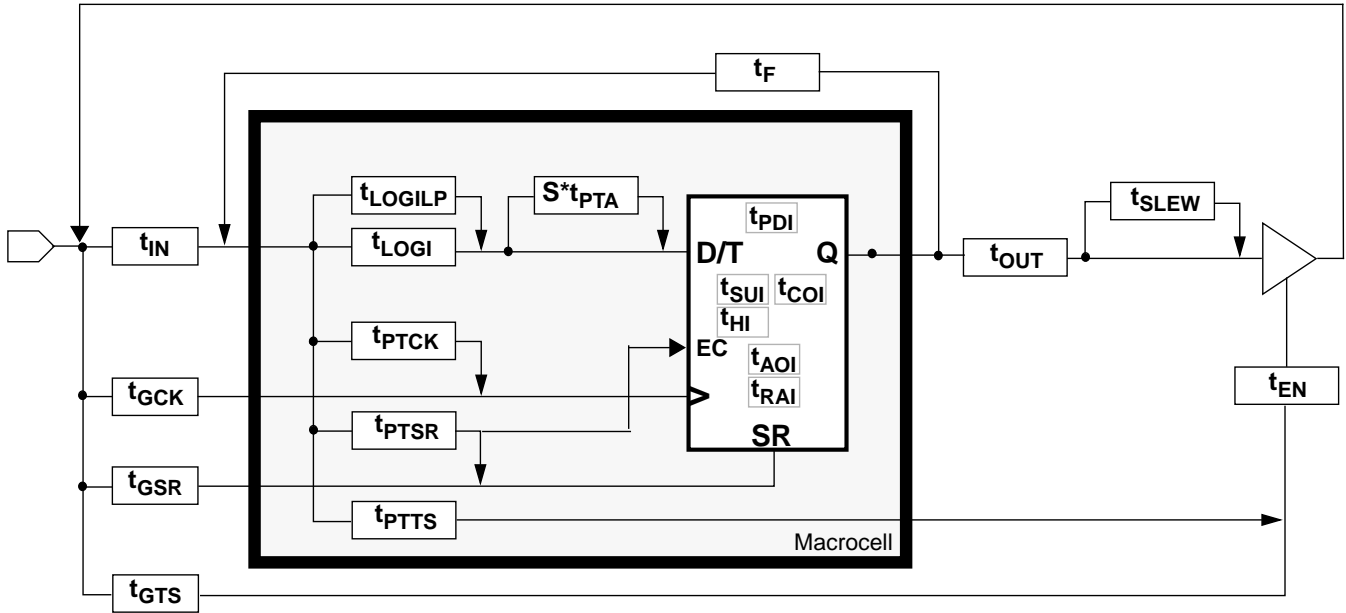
$t_F$

$t_{LOGILP}$

$S^*t_{PTA}$

$t_{PDI}$

$t_{IN}$

$t_{LOGI}$

D/T

Q

$t_{OUT}$

$t_{SLEW}$

$t_{SUI}$

$t_{COI}$

$t_{HI}$

$t_{PTCK}$

EC

$t_{AOI}$

$t_{GCK}$

$t_{RAI}$

$t_{EN}$

$t_{PTSR}$

SR

$t_{GSR}$

$t_{PTTS}$

Macrocell

$t_{GTS}$